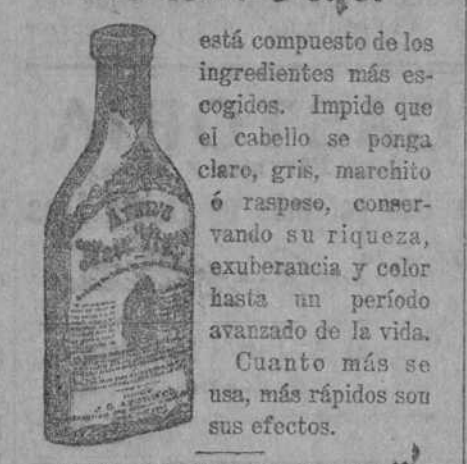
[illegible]

está compuesto de los ingredientes más escogidos. Impide que el cabello se ponga claro, gris, marchito ó raspeso, conservando su riqueza, exuberancia y color hasta un período avanzado de la vida.

Cuanto más se usa, más rápidos son sus efectos.

Ayer's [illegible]